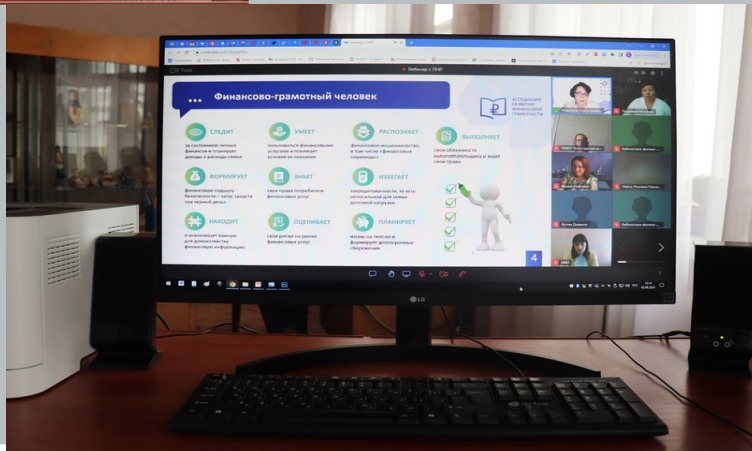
Финансово-грамотный человек

СЛЕДИТ
за состоянием личных финансов и планирует доходы и расходы семьи

УМЕЕТ
пользоваться финансовыми услугами и понимает условия их оказания

РАСПОЗНАЕТ
финансовое мошенничество, в том числе финансовые пирамиды

ВЫПОЛНЯЕТ
свои обязанности налогоплательщика и знает свои права

ФОРМИРУЕТ
финансовую подушку безопасности – запас средств на черный день

ЗНАЕТ
свои права потребителя финансовых услуг

ИЗБЕГАЕТ
закредитованности, то есть непосильной для семьи долговой нагрузки

НАХОДИТ
и анализирует важную для домохозяйства финансовую информацию

ОЦЕНИВАЕТ
свои риски на рынке финансовых услуг

ПЛАНИРУЕТ
жизнь на пенсии и формирует долгосрочные сбережения

АССОЦИАЦИЯ РАЗВИТИЯ ФИНАНСОВОЙ ГРАМОТНОСТИ

4

Вебинар с ПФР

LG